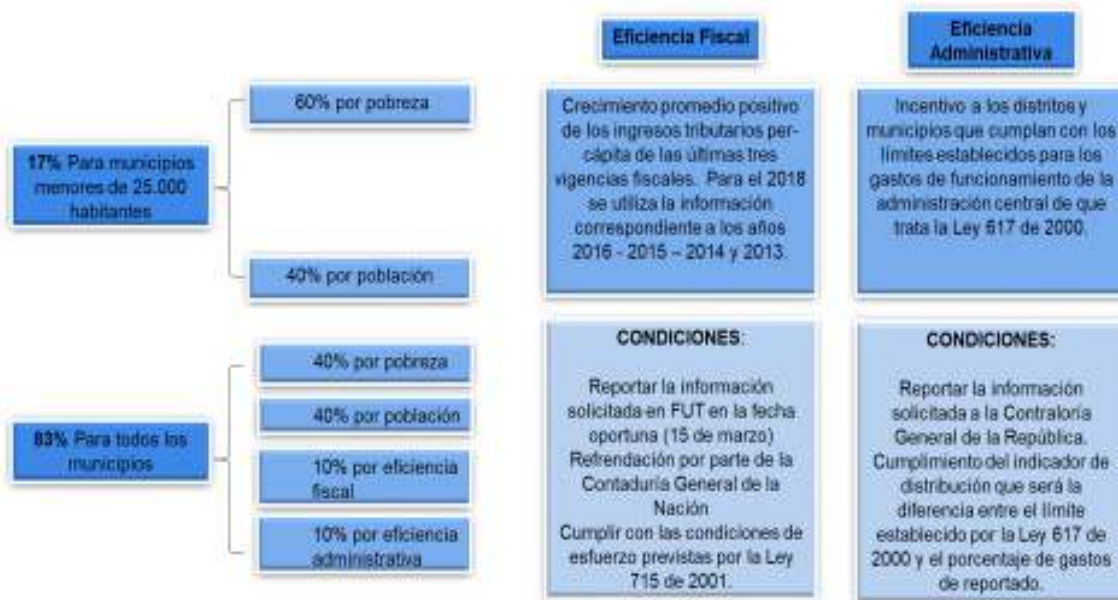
17% Para municipios menores de 25.000 habitantes

60% por pobreza

40% por población

83% Para todos los municipios

40% por pobreza

40% por población

10% por eficiencia fiscal

10% por eficiencia administrativa

Eficiencia Fiscal

Crecimiento promedio positivo de los ingresos tributarios percápita de las últimas tres vigencias fiscales. Para el 2018 se utiliza la información correspondiente a los años 2016 - 2015 – 2014 y 2013.

CONDICIONES:

Reportar la información solicitada en FUT en la fecha oportuna (15 de marzo)
Refrendación por parte de la Contaduría General de la Nación
Cumplir con las condiciones de esfuerzo previstas por la Ley 715 de 2001.

Eficiencia Administrativa

Incentivo a los distritos y municipios que cumplan con los límites establecidos para los gastos de funcionamiento de la administración central de que trata la Ley 617 de 2000.

CONDICIONES:

Reportar la información solicitada a la Contraloría General de la República.
Cumplimiento del indicador de distribución que será la diferencia entre el límite establecido por la Ley 617 de 2000 y el porcentaje de gastos de reportado.